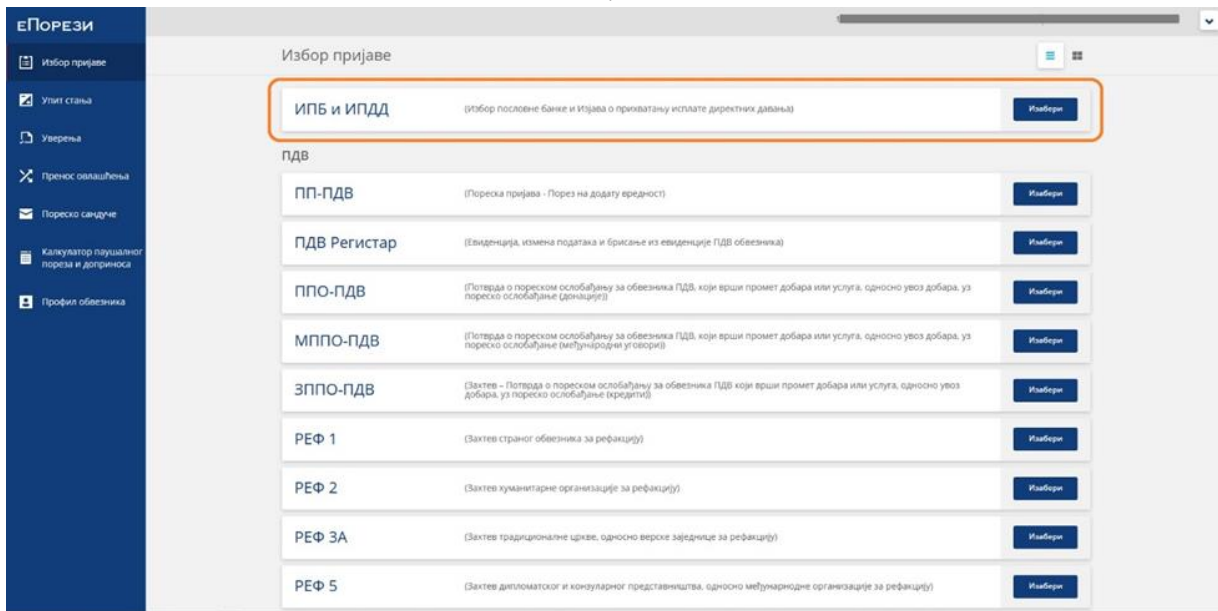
еПорези

Избор пријаве

Упит стања

Уверења

Пренос овлашћења

Пореско сандуче

Калкулатор паушалног пореза и доприноса

Профил обвезника

Избор пријаве

ИПБ и ИПДД (Избор пословне банке и Изјава о прихватању исплате директних давања) Изабери

ПДВ

ПП-ПДВ (Пореска пријава - Порез на додату вредност) Изабери

ПДВ Регистар (Евиденција, измена података и брисање из евиденције ПДВ обвезника) Изабери

ППО-ПДВ (Потврда о пореском ослобађању за обвезника ПДВ, који врши промет добара или услуга, односно увоз добара, уз пореско ослобађање (донације)) Изабери

МППО-ПДВ (Потврда о пореском ослобађању за обвезника ПДВ, који врши промет добара или услуга, односно увоз добара, уз пореско ослобађање (међународни уговори)) Изабери

ЗППО-ПДВ (Захтев – Потврда о пореском ослобађању за обвезника ПДВ који врши промет добара или услуга, односно увоз добара, уз пореско ослобађање (кредити)) Изабери

РЕФ 1 (Захтев страног обвезника за рефакцију) Изабери

РЕФ 2 (Захтев хуманитарне организације за рефакцију) Изабери

РЕФ 3А (Захтев традиционалне цркве, односно верске заједнице за рефакцију) Изабери

РЕФ 5 (Захтев дипломатског и конзуларног представништва, односно међународне организације за рефакцију) Изабери